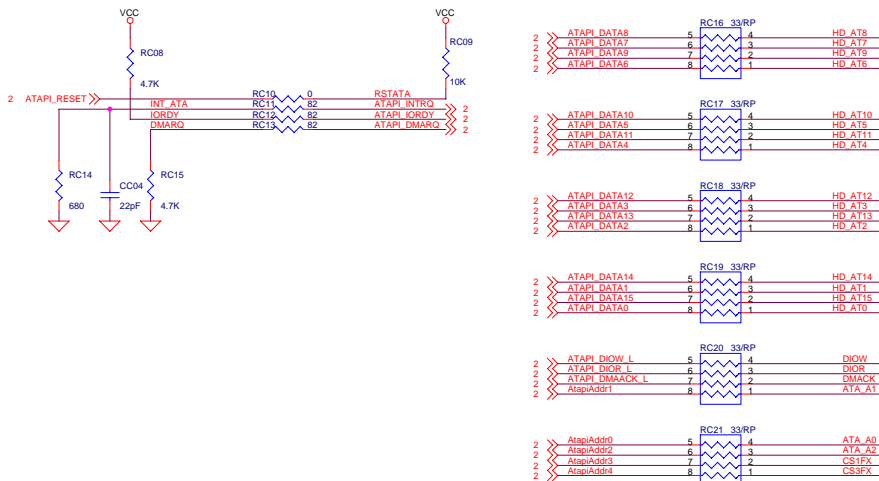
VCC
RC08
4.7K
VCC
RC09
10K
2 ATAPI_RESET
RC10 0 RSTATA
INT_ATA RC11 82 ATAPI_INTRQ 2
IORDY RC12 82 ATAPI_IORDY 2
DMARQ RC13 82 ATAPI_DMARQ 2
RC14
680
CC04
22pF
RC15
4.7K

RC16 33/RP
2 ATAPI_DATA8 5 4 HD_AT8
2 ATAPI_DATA7 6 3 HD_AT7
2 ATAPI_DATA9 7 2 HD_AT9
2 ATAPI_DATA6 8 1 HD_AT6

RC17 33/RP
2 ATAPI_DATA10 5 4 HD_AT10
2 ATAPI_DATA5 6 3 HD_AT5
2 ATAPI_DATA11 7 2 HD_AT11
2 ATAPI_DATA4 8 1 HD_AT4

RC18 33/RP
2 ATAPI_DATA12 5 4 HD_AT12
2 ATAPI_DATA3 6 3 HD_AT3
2 ATAPI_DATA13 7 2 HD_AT13
2 ATAPI_DATA2 8 1 HD_AT2

RC19 33/RP
2 ATAPI_DATA14 5 4 HD_AT14
2 ATAPI_DATA1 6 3 HD_AT1
2 ATAPI_DATA15 7 2 HD_AT15
2 ATAPI_DATA0 8 1 HD_AT0

RC20 33/RP
2 ATAPI_DIOW_L 5 4 DIOW
2 ATAPI_DIOR_L 6 3 DIOR
2 ATAPI_DMAACK_L 7 2 DMACK
2 AtapiAddr1 8 1 ATA_A1

RC21 33/RP
2 AtapiAddr0 5 4 ATA_A0
2 AtapiAddr2 6 3 ATA_A2
2 AtapiAddr3 7 2 CS1FX
2 AtapiAddr4 8 1 CS3FX